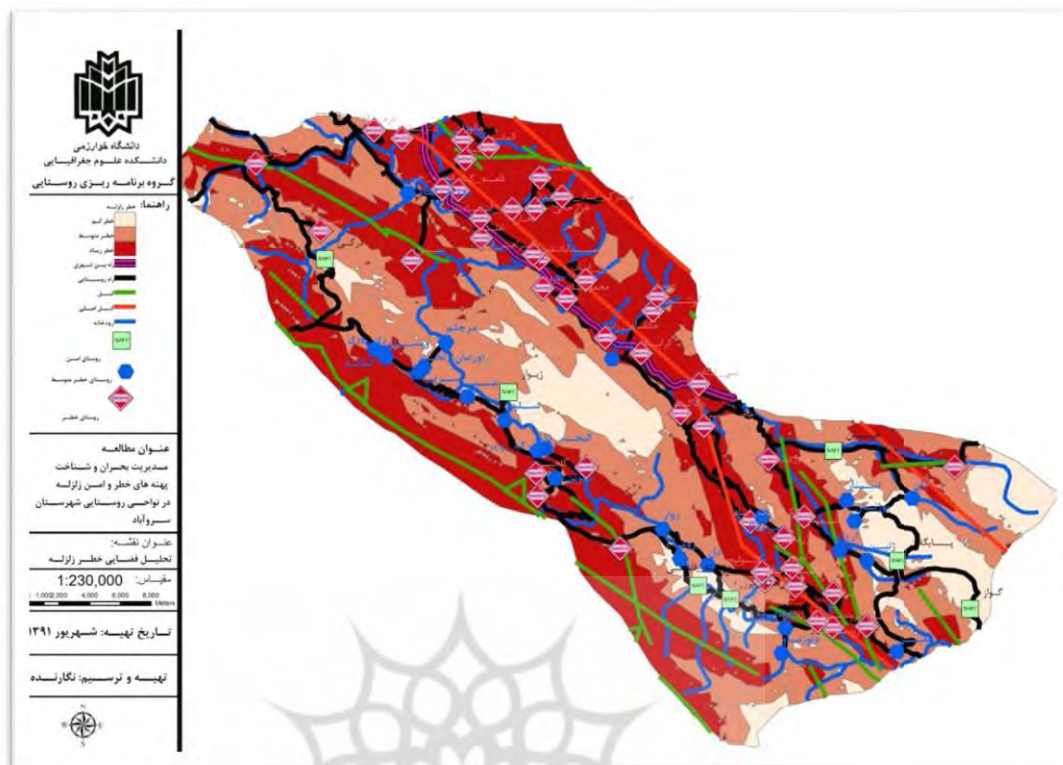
دانشگاه خوارزمی
دانشکده علوم جغرافیایی
گروه برنامه ریزی روستایی

راهنما: خطر زلزله
خطر کم
خطر متوسط
خطر زیاد
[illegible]
راه روستایی
گسل
گسل اصلی
رودخانه
روستای امن
روستای خطر متوسط
روستای خطر

عنوان مطالعه
مدیریت بحران و شناخت پهنه های خطر و امن زلزله در نواحی روستایی شهرستان سروآباد

عنوان نقشه:
تحلیل فضایی خطر زلزله

مقیاس:
1:230,000
1,000 2,000 4,000 6,000 8,000 Meters

تاریخ تهیه: شهریور ۱۳۹۱

تهیه و ترسیم: نگارنده

N
S

مرچقی
اورامان
گواز
بیساران
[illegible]